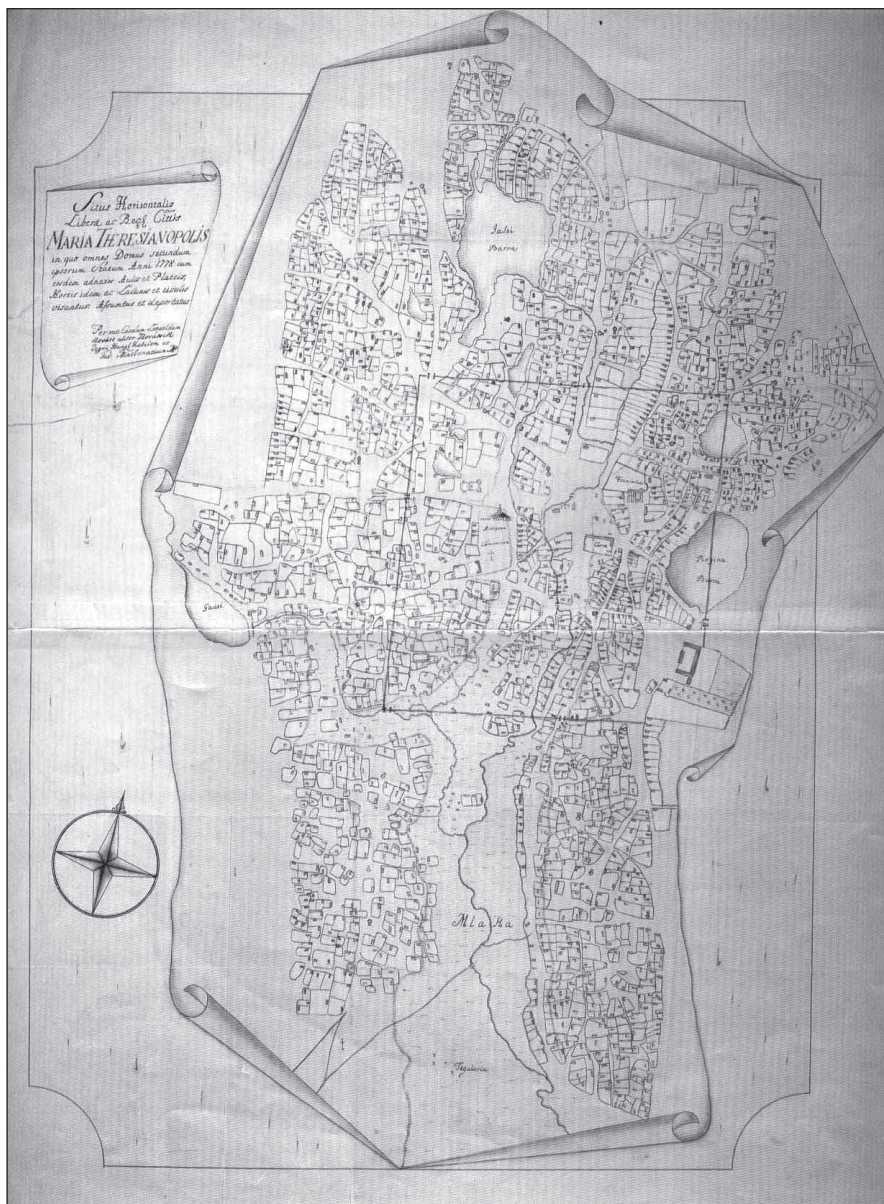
Situs Horisontalis
Liberæ ac Regiæ Civitatis
MARIA THERESIANOPOLIS
in quo omnes Domus secundum
ipsorum Statum Anni 1778 cum
eorundem adnexis Aulis et Plateis
Hortis idem ac Salinae et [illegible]
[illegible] et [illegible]

Per me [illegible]
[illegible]
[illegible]
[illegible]

Palić Barra

Ludas

Mlaka

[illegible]

Rogina Bara